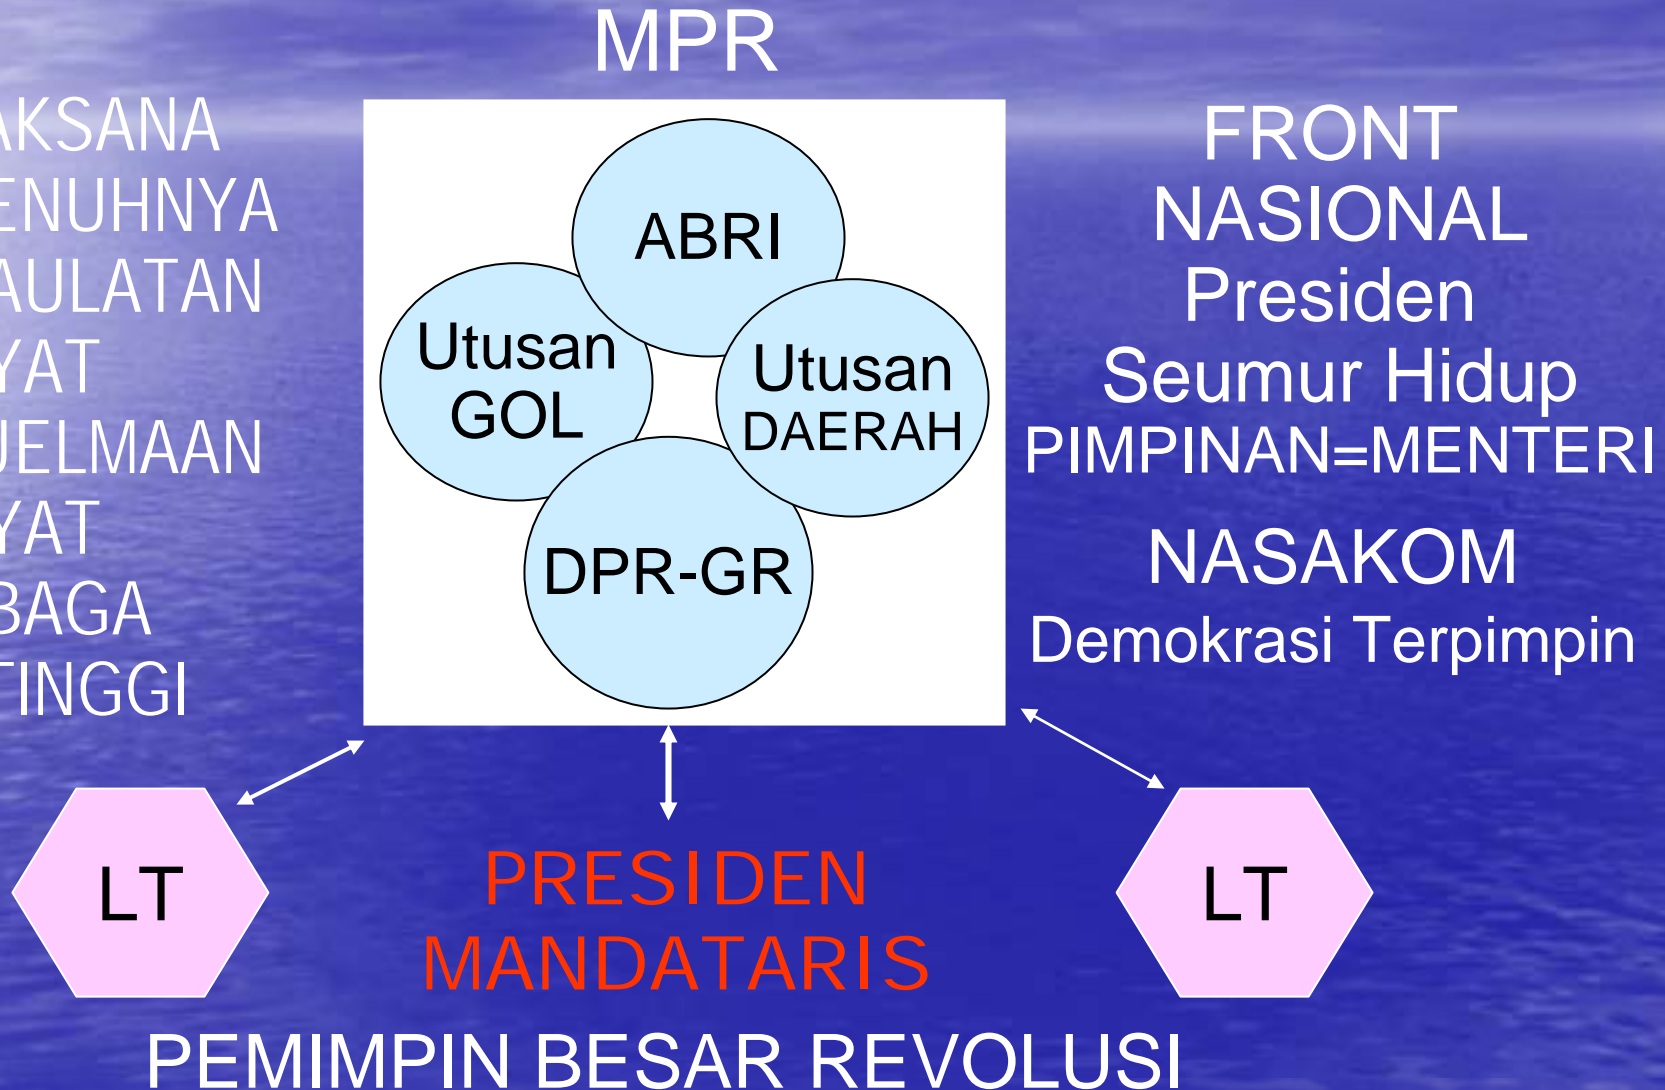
MPR

AKSANA
ENUHNYA
AULATAN
YAT
JELMAAN
YAT
BAGA
TINGGI

ABRI

Utusan GOL

Utusan DAERAH

DPR-GR

FRONT NASIONAL
Presiden Seumur Hidup
PIMPINAN=MENTERI
NASAKOM
Demokrasi Terpimpin

LT

PRESIDEN
MANDATARIS

LT

PEMIMPIN BESAR REVOLUSI